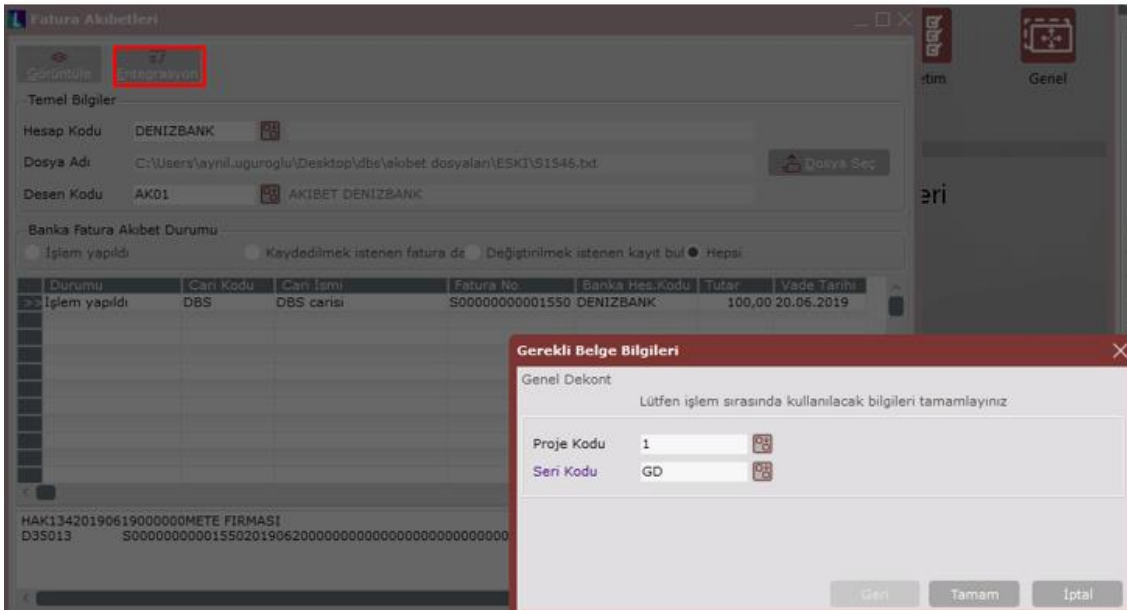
Fatura Akıbetleri

Görüntüle
Entegrasyon

Temel Bilgiler
Hesap Kodu DENIZBANK
Dosya Adı C:\Users\aynil.uguroglu\Desktop\dbs\akıbet dosyaları\ESKI\51546.txt
Dosya Seç
Desen Kodu AK01 AKIBET DENIZBANK

Banka Fatura Akıbet Durumu
İşlem yapıldı
Kaydedilmek istenen fatura da
Değiştirilmek istenen kayıt bul
Hepsi

| Durumu | Cari Kodu | Cari İsmi | Fatura No. | Banka Hes.Kodu | Tutar | Vade Tarihi |
|---|---|---|---|---|---|---|
| İşlem yapıldı | DBS | DBS carisi | S00000000001550 | DENIZBANK | 100,00 | 20.06.2019 |

HAK134201906190000000METE FIRMASI
D35013 S000000000015502019062000000000000000000000000

etim
Genel
eri

Gerekli Belge Bilgileri
Genel Dekont
Lütfen işlem sırasında kullanılacak bilgileri tamamlayınız
Proje Kodu 1
Seri Kodu GD
Geri
Tamam
İptal